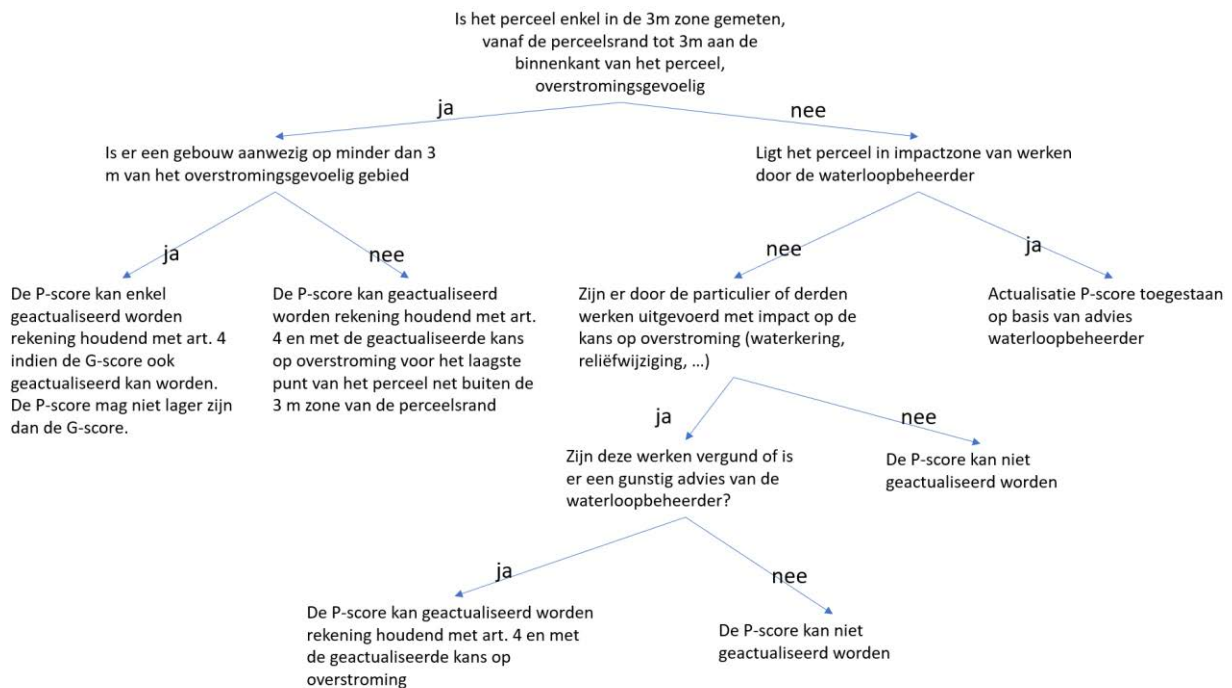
Is het perceel enkel in de 3m zone gemeten, vanaf de perceelsrand tot 3m aan de binnenkant van het perceel, overstromingsgevoelig

ja

nee

Is er een gebouw aanwezig op minder dan 3 m van het overstromingsgevoelig gebied

Ligt het perceel in impactzone van werken door de waterloopbeheerder

ja

nee

nee

ja

De P-score kan enkel geactualiseerd worden rekening houdend met art. 4 indien de G-score ook geactualiseerd kan worden. De P-score mag niet lager zijn dan de G-score.

De P-score kan geactualiseerd worden rekening houdend met art. 4 en met de geactualiseerde kans op overstroming voor het laagste punt van het perceel net buiten de 3 m zone van de perceelsrand

Zijn er door de particulier of derden werken uitgevoerd met impact op de kans op overstroming (waterkering, reliëfwijziging, …)

Actualisatie P-score toegestaan op basis van advies waterloopbeheerder

ja

nee

Zijn deze werken vergund of is er een gunstig advies van de waterloopbeheerder?

De P-score kan niet geactualiseerd worden

ja

nee

De P-score kan geactualiseerd worden rekening houdend met art. 4 en met de geactualiseerde kans op overstroming

De P-score kan niet geactualiseerd worden